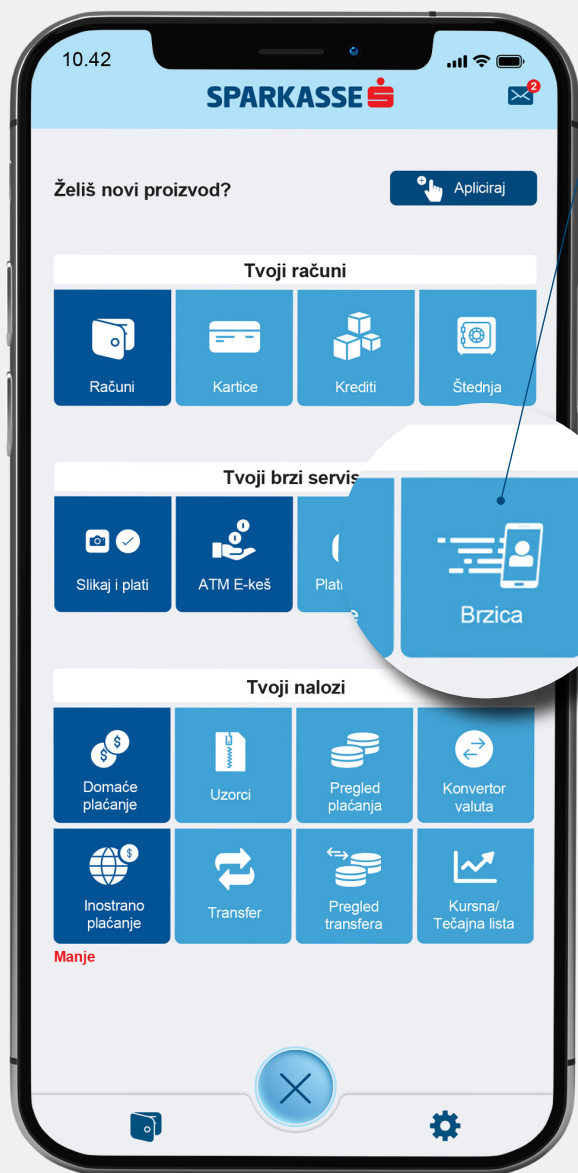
10.42

SPARKASSE

2

Želiš novi proizvod?

Apliciraj

Tvoji računi

Računi

Kartice

Krediti

Štednja

Tvoji brzi servis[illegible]

Slikaj i plati

ATM E-keš

Plat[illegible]

Brzica

Tvoji nalozi

Domaće plaćanje

Uzorci

Pregled plaćanja

Konvertor valuta

Inostrano plaćanje

Transfer

Pregled transfera

Kursna/ Tečajna lista

Manje